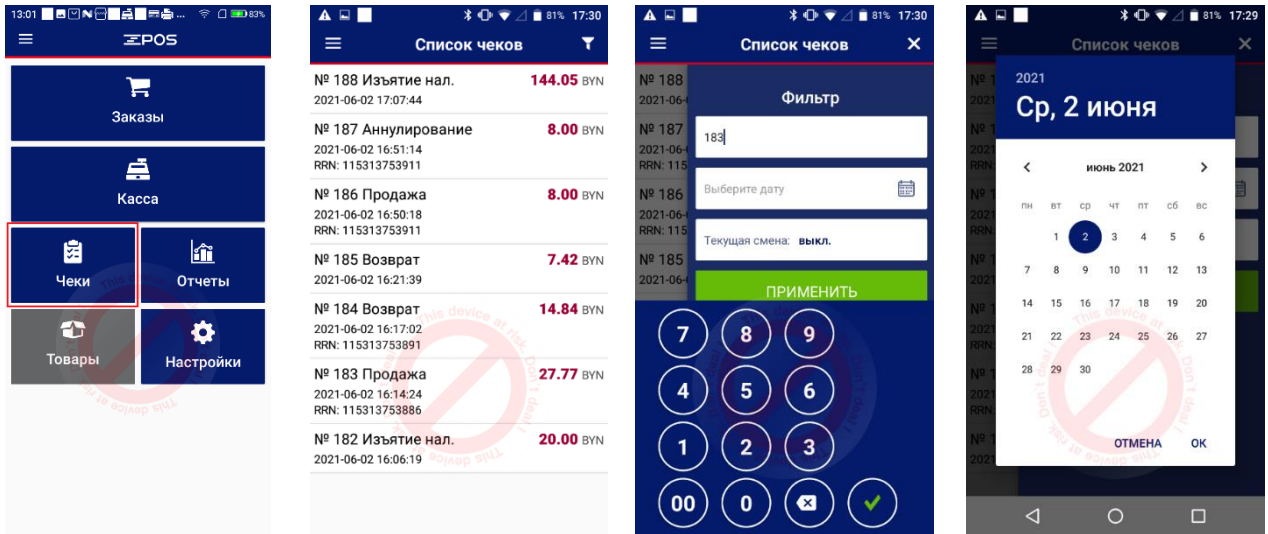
13:01 83%

EPOS

Заказы

Касса

Чеки

Отчеты

Товары

Настройки

This device at risk. Don't deal!

81% 17:30

Список чеков

№ 188 Изъятие нал. 144.05 BYN
2021-06-02 17:07:44

№ 187 Аннулирование 8.00 BYN
2021-06-02 16:51:14
RRN: 115313753911

№ 186 Продажа 8.00 BYN
2021-06-02 16:50:18
RRN: 115313753911

№ 185 Возврат 7.42 BYN
2021-06-02 16:21:39

№ 184 Возврат 14.84 BYN
2021-06-02 16:17:02
RRN: 115313753891

№ 183 Продажа 27.77 BYN
2021-06-02 16:14:24
RRN: 115313753886

№ 182 Изъятие нал. 20.00 BYN
2021-06-02 16:06:19

This device at risk. Don't deal!

81% 17:30

Список чеков

Фильтр

183

Выберите дату

Текущая смена: выкл.

ПРИМЕНИТЬ

7 8 9
4 5 6
1 2 3
00 0

81% 17:29

Список чеков

2021
Ср, 2 июня

июнь 2021

| пн | вт | ср | чт | пт | сб | вс |
|---|---|---|---|---|---|---|
| | 1 | 2 | 3 | 4 | 5 | 6 |
| 7 | 8 | 9 | 10 | 11 | 12 | 13 |
| 14 | 15 | 16 | 17 | 18 | 19 | 20 |
| 21 | 22 | 23 | 24 | 25 | 26 | 27 |
| 28 | 29 | 30 | | | | |

ОТМЕНА OK

This device at risk. Don't deal!